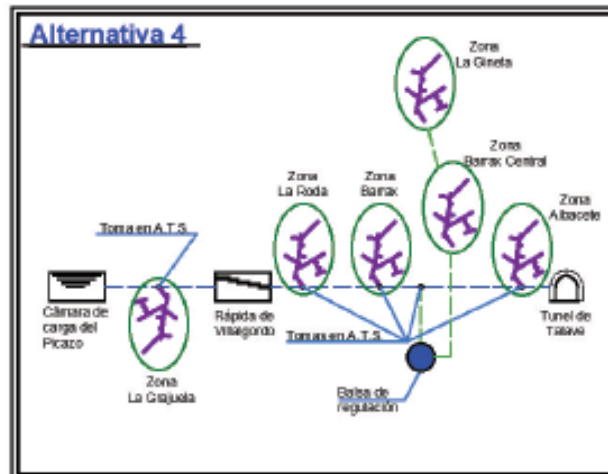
Alternativa 4

Zona La Gineta

Zona Barrax Central

Zona La Roda

Zona Barrax

Zona Albacete

Toma en A.T.S.

Cámara de carga del Picazo

Rápida de Villagordo

Tomas en A.T.S.

Tunel de Talave

Zona La Grajuela

Balsa de regulación